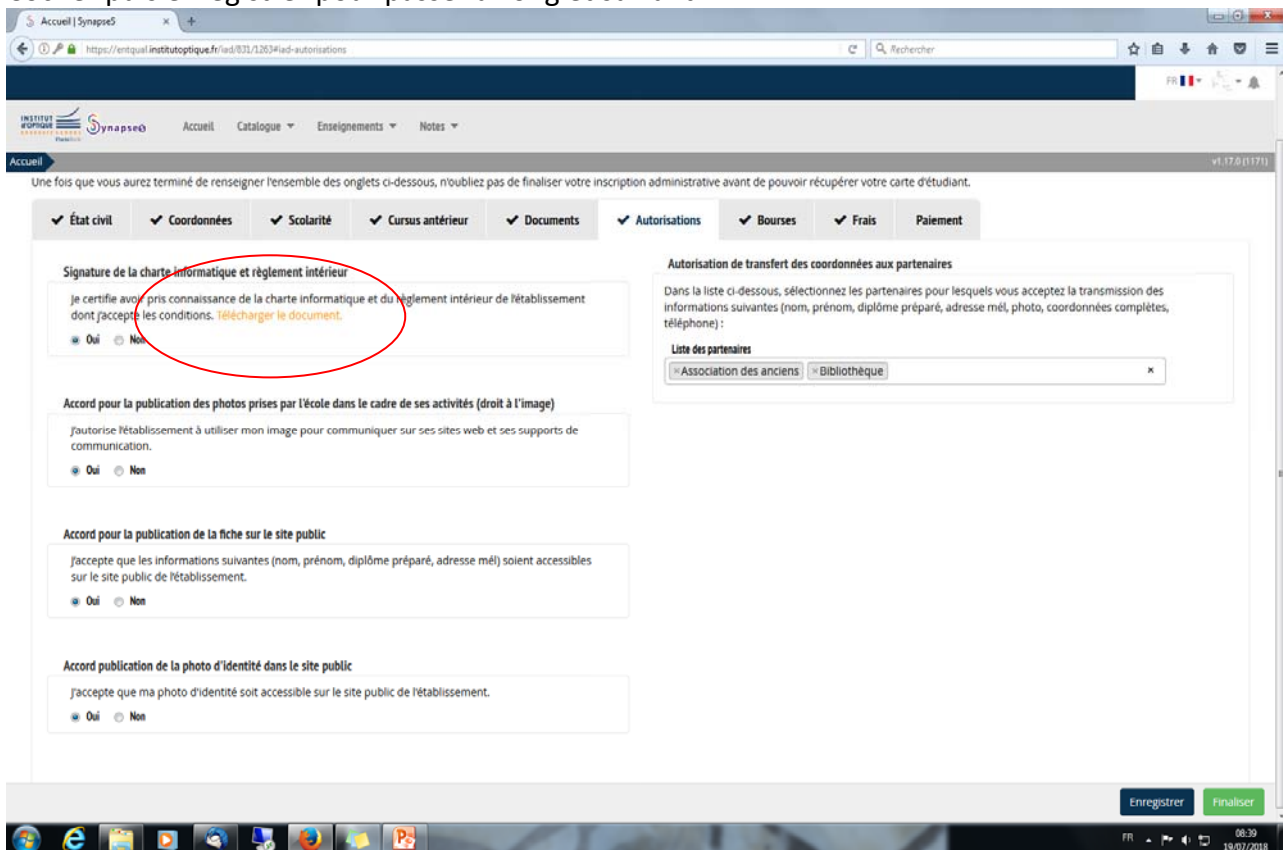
Accueil | SynapseS

https://entqual.institutoptique.fr/iad/831/1263#iad-autorisations

Rechercher

FR

Synapse

Accueil Catalogue ▾ Enseignements ▾ Notes ▾

Accueil

v1.17.0 (1171)

Une fois que vous aurez terminé de renseigner l'ensemble des onglets ci-dessous, n'oubliez pas de finaliser votre inscription administrative avant de pouvoir récupérer votre carte d'étudiant.

✔ État civil ✔ Coordonnées ✔ Scolarité ✔ Cursus antérieur ✔ Documents ✔ Autorisations ✔ Bourses ✔ Frais Paiement

Signature de la charte informatique et règlement intérieur

Je certifie avoir pris connaissance de la charte informatique et du règlement intérieur de l'établissement dont j'accepte les conditions. Télécharger le document.

Oui Non

Accord pour la publication des photos prises par l'école dans le cadre de ses activités (droit à l'image)

J'autorise l'établissement à utiliser mon image pour communiquer sur ses sites web et ses supports de communication.

Oui Non

Accord pour la publication de la fiche sur le site public

J'accepte que les informations suivantes (nom, prénom, diplôme préparé, adresse mél) soient accessibles sur le site public de l'établissement.

Oui Non

Accord publication de la photo d'identité dans le site public

J'accepte que ma photo d'identité soit accessible sur le site public de l'établissement.

Oui Non

Autorisation de transfert des coordonnées aux partenaires

Dans la liste ci-dessous, sélectionnez les partenaires pour lesquels vous acceptez la transmission des informations suivantes (nom, prénom, diplôme préparé, adresse mél, photo, coordonnées complètes, téléphone) :

Liste des partenaires

×Association des anciens ×Bibliothèque ×

Enregistrer Finaliser

FR 08:39 19/07/2018